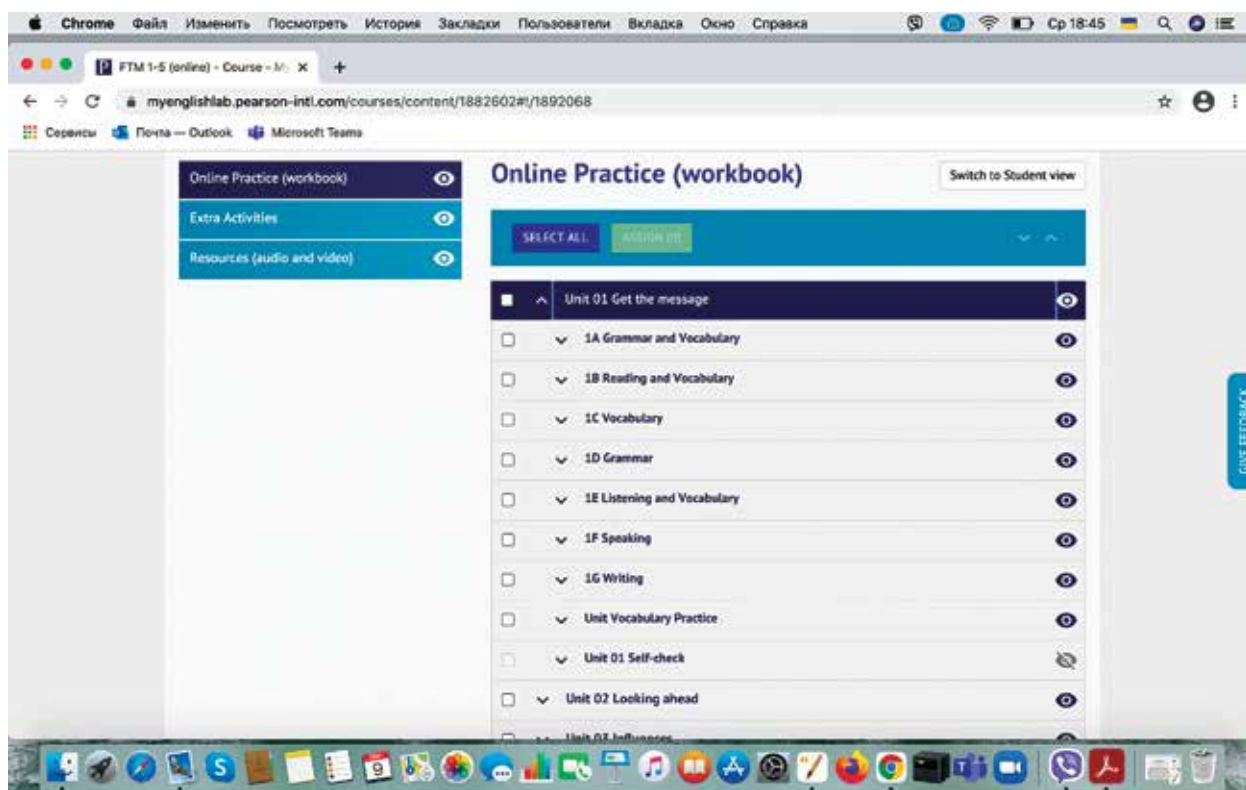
Chrome Файл Изменить Посмотреть История Закладки Пользователи Вкладка Окно Справка

Ср 18:45

FTM 1-5 (online) - Course - M ×

myenglishlab.pearson-intl.com/courses/content/1882602#!/1892068

Сервисы Почта — Outlook Microsoft Teams

Online Practice (workbook)

Extra Activities

Resources (audio and video)

Online Practice (workbook)

Switch to Student view

SELECT ALL ASSIGN (0)

Unit 01 Get the message

1A Grammar and Vocabulary

1B Reading and Vocabulary

1C Vocabulary

1D Grammar

1E Listening and Vocabulary

1F Speaking

1G Writing

Unit Vocabulary Practice

Unit 01 Self-check

Unit 02 Looking ahead

Unit 03 Influences

GIVE FEEDBACK

9